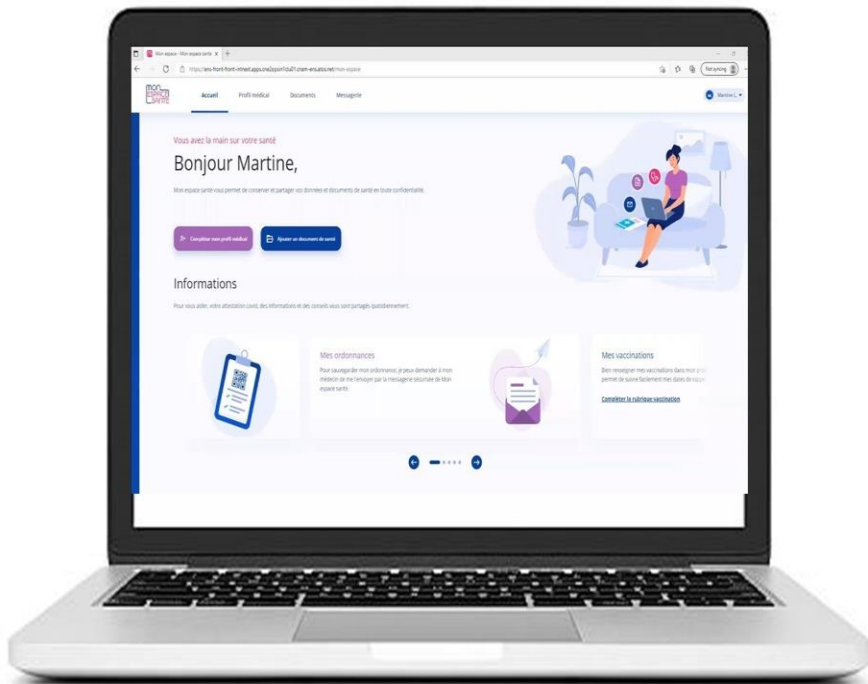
Mon espace - Mon espace santé ×

https://ens-front-front-intranet.apps.cne2ppon1du01.cnam-ens.atos.net/mon-espace

Not syncing

MON ESPACE SANTÉ

Accueil Profil médical Documents Messagerie

Martine L.

Vous avez la main sur votre santé

Bonjour Martine,

Mon espace santé vous permet de conserver et partager vos données et documents de santé en toute confidentialité.

Compléter mon profil médical

Ajouter un document de santé

Informations

Pour vous aider, votre attestation covid, des informations et des conseils vous sont partagés quotidiennement.

Mes ordonnances

Pour sauvegarder mon ordonnance, je peux demander à mon médecin de me l'envoyer par la messagerie sécurisée de Mon espace santé.

Mes vaccinations

Bien renseigner mes vaccinations dans mon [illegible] permet de suivre facilement mes dates de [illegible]

Compléter la rubrique vaccination